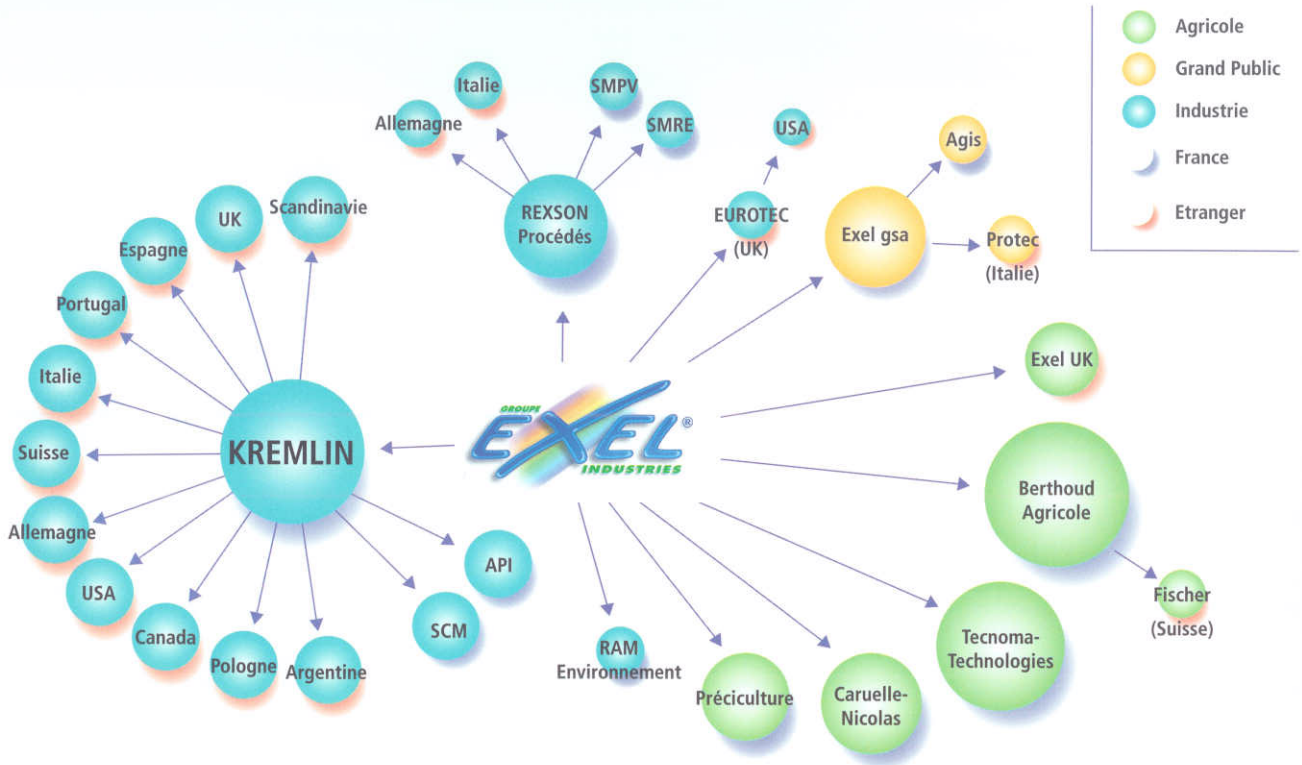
Agricole
Grand Public
Industrie
France
Etranger

GROUPE EXEL® INDUSTRIES

KREMLIN
Scandinavie
UK
Espagne
Portugal
Italie
Suisse
Allemagne
USA
Canada
Pologne
Argentine
SCM
API

REXSON Procédés
Allemagne
Italie
SMPV
SMRE

EUROTEC (UK)
USA

Exel gsa
Agis
Protec (Italie)

Exel UK
Berthoud Agricole
Fischer (Suisse)
Tecnoma-Technologies
Caruelle-Nicolas
Préciculture
RAM Environnement